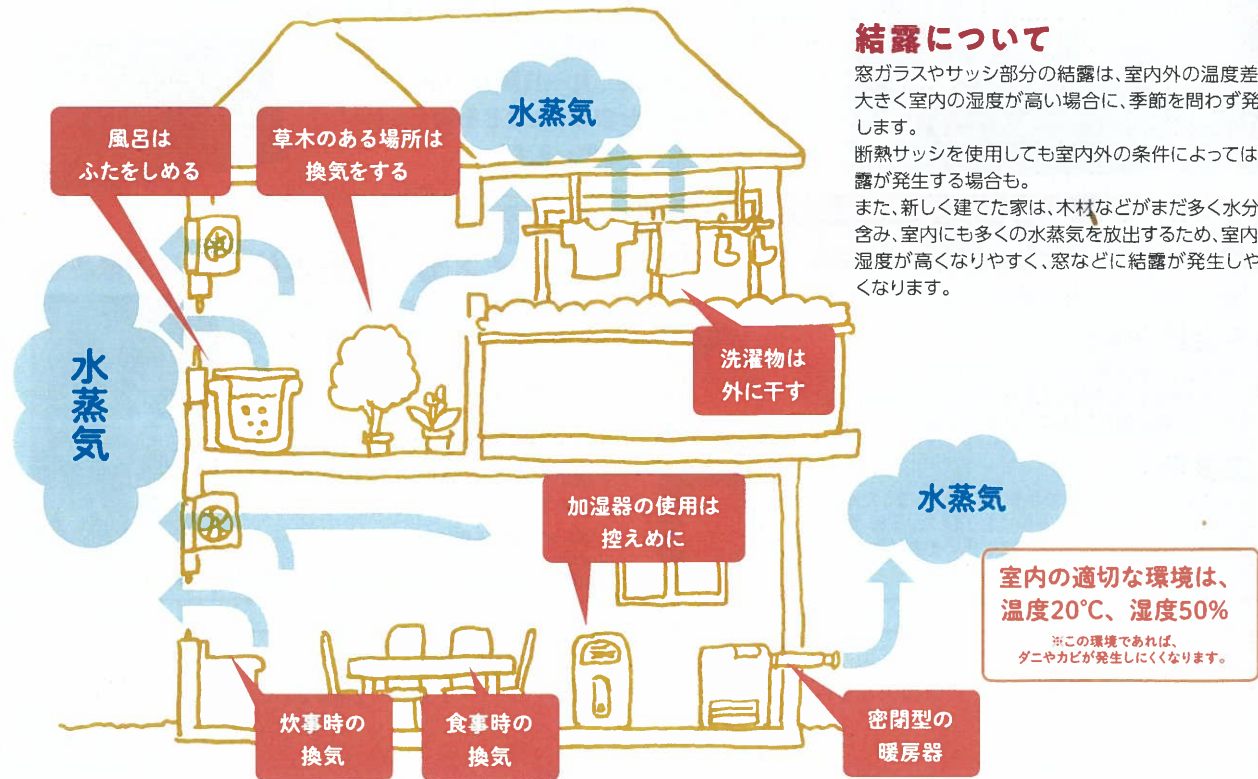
結露について

窓ガラスやサッシ部分の結露は、室内外の温度差大きく室内の湿度が高い場合に、季節を問わず発します。

断熱サッシを使用しても室内外の条件によっては露が発生する場合も。

また、新しく建てた家は、木材などがまだ多く水分含み、室内にも多くの水蒸気を放出するため、室内湿度が高くなりやすく、窓などに結露が発生しやくなります。

水蒸気

風呂は
ふたをしめる

草木のある場所は
換気をする

水蒸気

洗濯物は
外に干す

加湿器の使用は
控えめに

水蒸気

室内の適切な環境は、
温度20℃、湿度50%
※この環境であれば、
ダニやカビが発生しにくくなります。

炊事時の
換気

食事時の
換気

密閉型の
暖房器